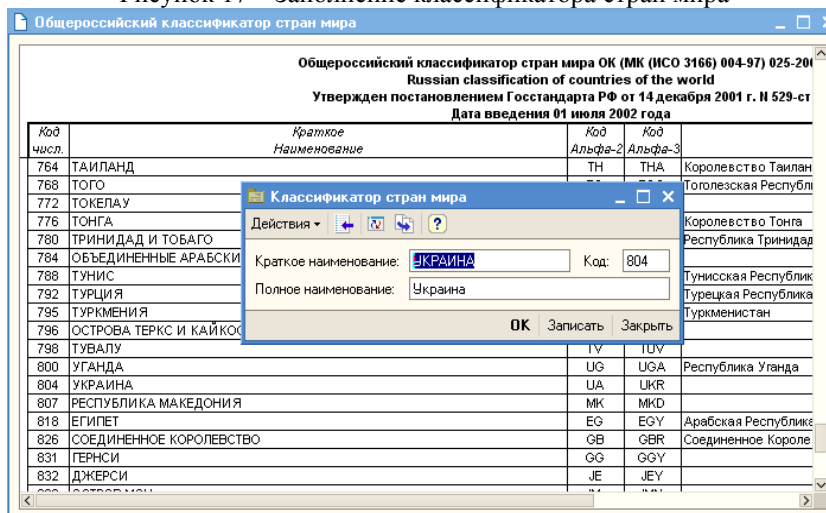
Рисунок 17 – Заполнение классификатора стран мира

Общероссийский классификатор стран мира

Общероссийский классификатор стран мира ОК (МК (ИСО 3166) 004-97) 025-20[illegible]
Russian classification of countries of the world
Утвержден постановлением Госстандарта РФ от 14 декабря 2001 г. N 529-ст
Дата введения 01 июля 2002 года

| Код числ. | Краткое Наименование | Код Альфа-2 | Код Альфа-3 | |
|---|---|---|---|---|
| 764 | ТАИЛАНД | TH | THA | Королевство Таилан |
| 768 | ТОГО | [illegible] | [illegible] | Тоголезская Республ |
| 772 | ТОКЕЛАУ | | | |
| 776 | ТОНГА | | | Королевство Тонга |
| 780 | ТРИНИДАД И ТОБАГО | | | Республика Тринидад |
| 784 | ОБЪЕДИНЕННЫЕ АРАБСКИ | | | |
| 788 | ТУНИС | | | Тунисская Республик |
| 792 | ТУРЦИЯ | | | Турецкая Республика |
| 795 | ТУРКМЕНИЯ | | | Туркменистан |
| 796 | ОСТРОВА ТЕРКС И КАЙКОС | | | |
| 798 | ТУВАЛУ | TV | TUV | |
| 800 | УГАНДА | UG | UGA | Республика Уганда |
| 804 | УКРАИНА | UA | UKR | |
| 807 | РЕСПУБЛИКА МАКЕДОНИЯ | MK | MKD | |
| 818 | ЕГИПЕТ | EG | EGY | Арабская Республика |
| 826 | СОЕДИНЕННОЕ КОРОЛЕВСТВО | GB | GBR | Соединенное Короле |
| 831 | ГЕРНСИ | GG | GGY | |
| 832 | ДЖЕРСИ | JE | JEY | |

Классификатор стран мира
Действия
Краткое наименование: УКРАИНА Код: 804
Полное наименование: Украина
OK Записать Закрыть